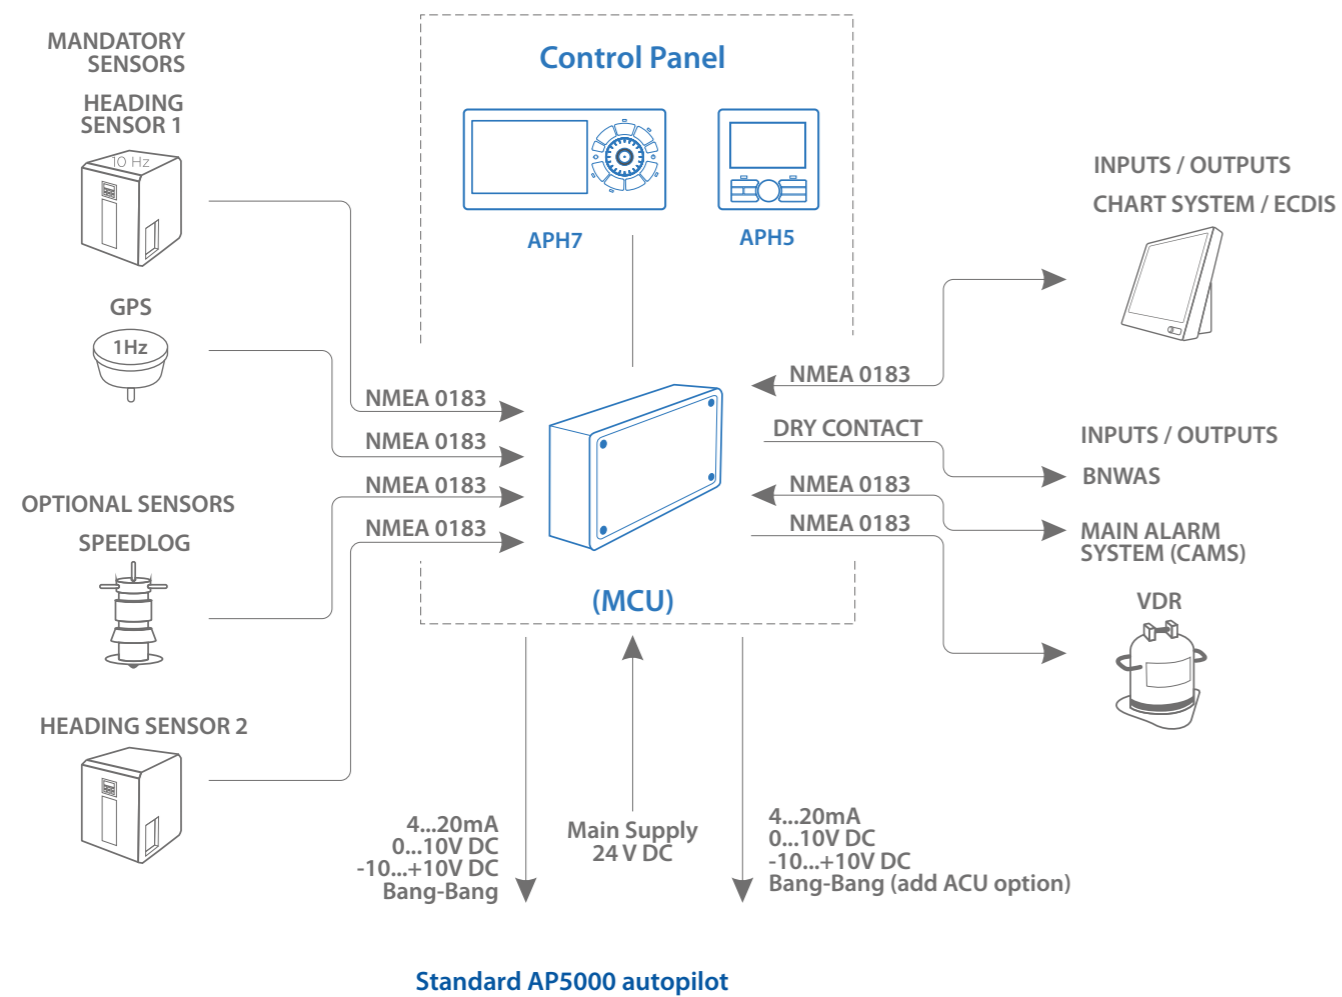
MANDATORY SENSORS

HEADING SENSOR 1

10 Hz

GPS

1Hz

OPTIONAL SENSORS

SPEEDLOG

HEADING SENSOR 2

Control Panel

APH7

APH5

NMEA 0183

NMEA 0183

NMEA 0183

NMEA 0183

(MCU)

INPUTS / OUTPUTS

CHART SYSTEM / ECDIS

NMEA 0183

DRY CONTACT

INPUTS / OUTPUTS

BNWAS

NMEA 0183

NMEA 0183

MAIN ALARM SYSTEM (CAMS)

VDR

4...20mA
0...10V DC
-10...+10V DC
Bang-Bang

Main Supply
24 V DC

4...20mA
0...10V DC
-10...+10V DC
Bang-Bang (add ACU option)

Standard AP5000 autopilot